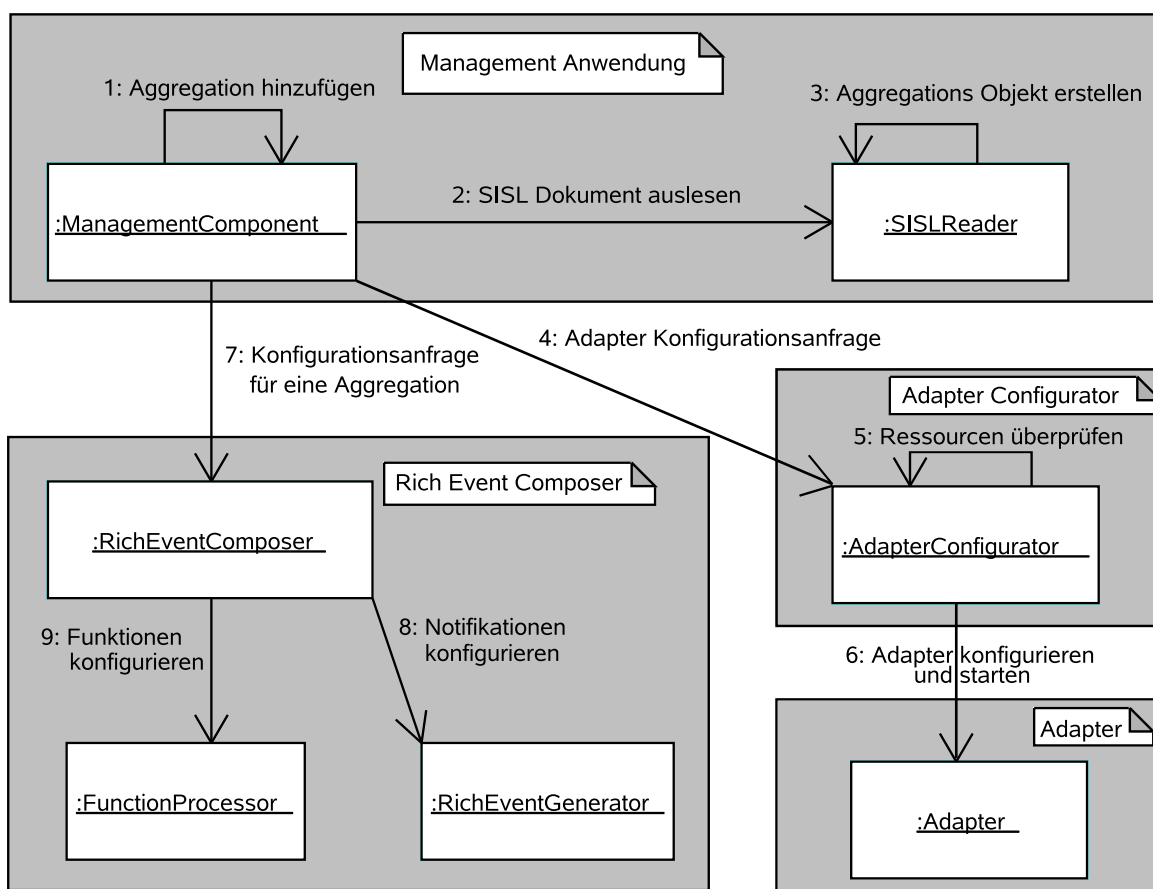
Management Anwendung

1: Aggregation hinzufügen

3: Aggregations Objekt erstellen

:ManagementComponent

2: SISL Dokument auslesen

:SISLReader

4: Adapter Konfigurationsanfrage

7: Konfigurationsanfrage für eine Aggregation

Adapter Configurator

5: Ressourcen überprüfen

:AdapterConfigurator

Rich Event Composer

:RichEventComposer

9: Funktionen konfigurieren

8: Notifikationen konfigurieren

6: Adapter konfigurieren und starten

Adapter

:FunctionProcessor

:RichEventGenerator

:Adapter